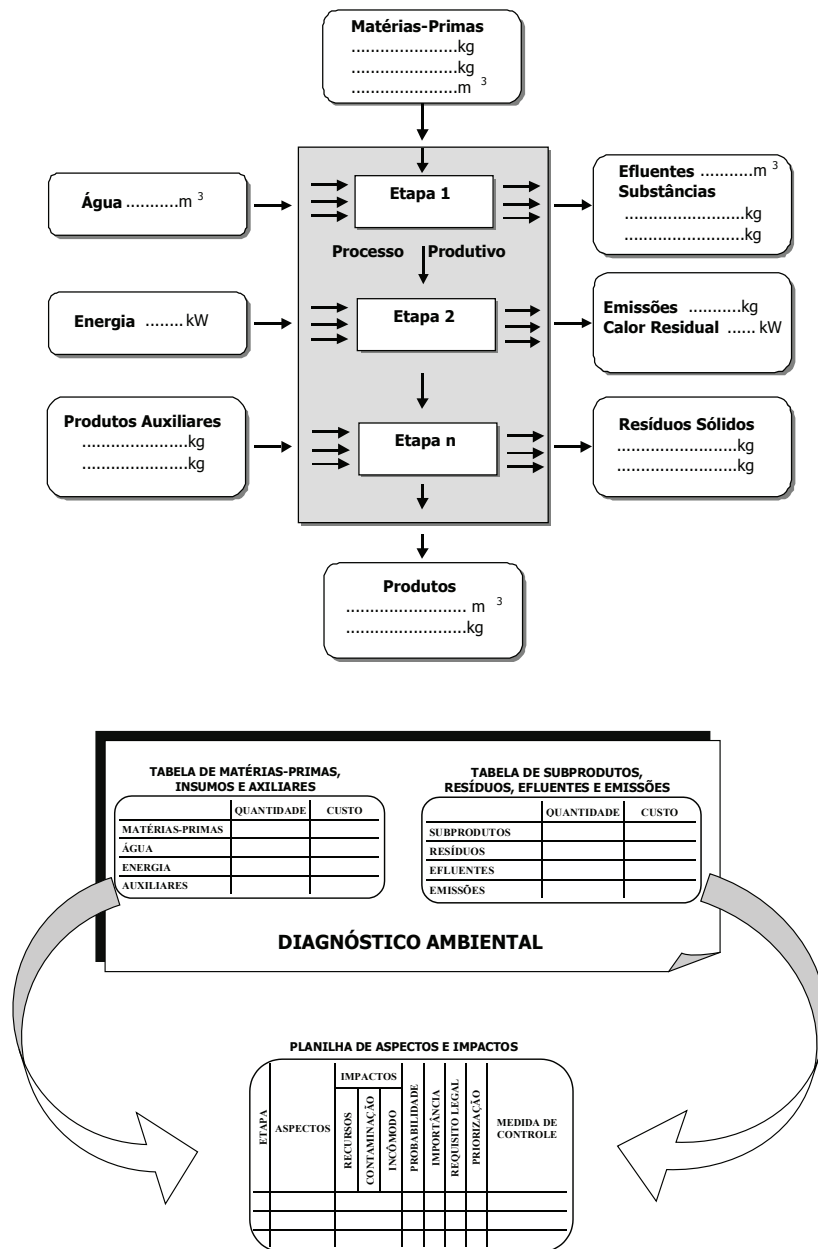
Matérias-Primas
......................kg
......................kg
......................$m^3$

Água ...........$m^3$

Etapa 1

Processo Produtivo

Efluentes ...........$m^3$
Substâncias
.........................kg
.........................kg

Energia ........kW

Etapa 2

Emissões ...........kg
Calor Residual ...... kW

Produtos Auxiliares
......................kg
......................kg

Etapa n

Resíduos Sólidos
.........................kg
.........................kg

Produtos
......................... $m^3$
.........................kg

TABELA DE MATÉRIAS-PRIMAS, INSUMOS E AXILIARES

| | QUANTIDADE | CUSTO |
|---|---|---|
| MATÉRIAS-PRIMAS | | |
| ÁGUA | | |
| ENERGIA | | |
| AUXILIARES | | |

TABELA DE SUBPRODUTOS, RESÍDUOS, EFLUENTES E EMISSÕES

| | QUANTIDADE | CUSTO |
|---|---|---|
| SUBPRODUTOS | | |
| RESÍDUOS | | |
| EFLUENTES | | |
| EMISSÕES | | |

DIAGNÓSTICO AMBIENTAL

PLANILHA DE ASPECTOS E IMPACTOS

| ETAPA | ASPECTOS | IMPACTOS: RECURSOS | IMPACTOS: CONTAMINAÇÃO | IMPACTOS: INCÔMODO | PROBABILIDADE | IMPORTÂNCIA | REQUISITO LEGAL | PRIORIZAÇÃO | MEDIDA DE CONTROLE |
|---|---|---|---|---|---|---|---|---|---|
| | | | | | | | | | |
| | | | | | | | | | |
| | | | | | | | | | |